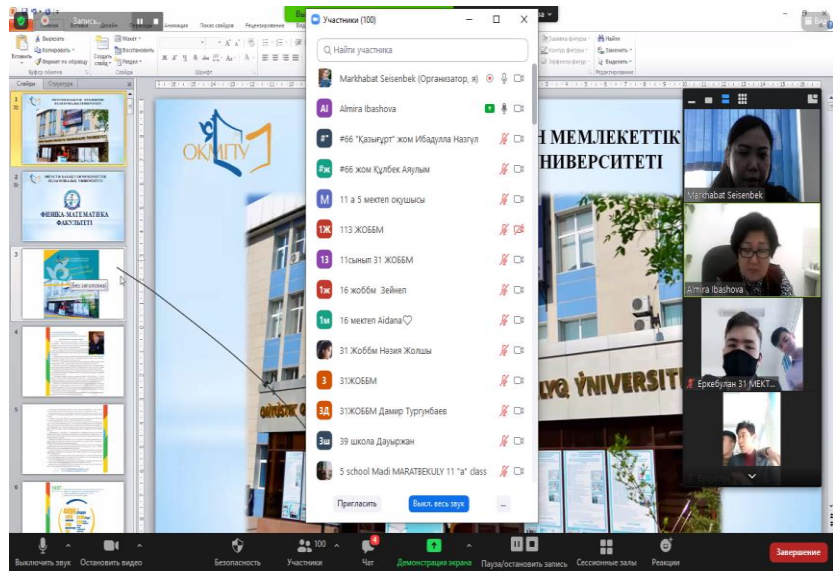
Запись...

Участники (100)

Найти участника

Markhabat Seisenbek (Организатор, я)

Almira Ibashova

#66 "Қазығұрт" жом Ибадулла Назгүл

#66 жом Құлбек Аяулым

11 а 5 мектеп оқушысы

113 ЖОББМ

11сынып 31 ЖОББМ

16 жоббм Зейнеп

16 мектеп Aidana♡

31 Жоббм Назия Жолшы

31ЖОББМ

31ЖОББМ Дамир Тургунбаев

39 школа Дауыржан

5 school Madi MARATBEKULY 11 "a" class

Пригласить

Выкл. весь звук

...

Вырезать
Копировать
Формат по образцу
Вставить
Буфер обмена
Создать слайд
Макет
Восстановить
Раздел
Слайды
Шрифт
Найти
Заменить
Выделить
Редактирование
Заливка фигуры
Контур фигуры
Эффекты фигуры
Анимация
Показ слайдов
Рецензирование
Дизайн

Слайды
Структура

ОҢТҮСТІК ҚАЗАҚСТАН МЕМЛЕКЕТТІК ПЕДАГОГИКАЛЫҚ УНИВЕРСИТЕТІ

ФИЗИКА-МАТЕМАТИКА ФАКУЛЬТЕТІ

Без заголовка

ОҚМПУ

Н МЕМЛЕКЕТТІК
НИВЕРСИТЕТІ

LYQ YNIVERSIT

Markhabat Seisenbek

Almira Ibashova

Еркебулан 31 МЕКТ...

Выключить звук
Остановить видео
Безопасность
Участники 100
Чат
Демонстрация экрана
Пауза/остановить запись
Сессионные залы
Реакции
Завершение